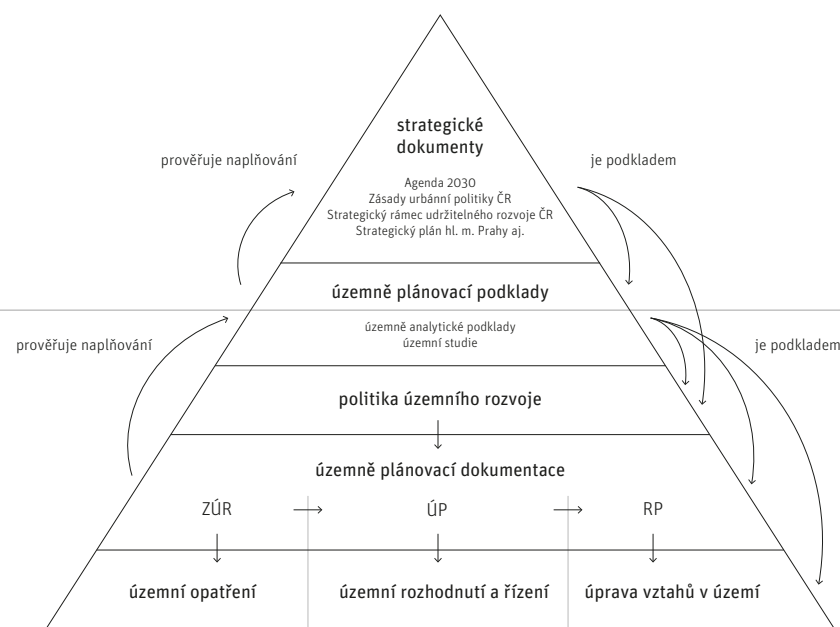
prověřuje naplňování

strategické dokumenty

Agenda 2030
Zásady urbánní politiky ČR
Strategický rámec udržitelného rozvoje ČR
Strategický plán hl. m. Prahy aj.

je podkladem

územně plánovací podklady

územně analytické podklady
územní studie

prověřuje naplňování

je podkladem

politika územního rozvoje

územně plánovací dokumentace

ZÚR → ÚP → RP

územní opatření

územní rozhodnutí a řízení

úprava vztahů v území